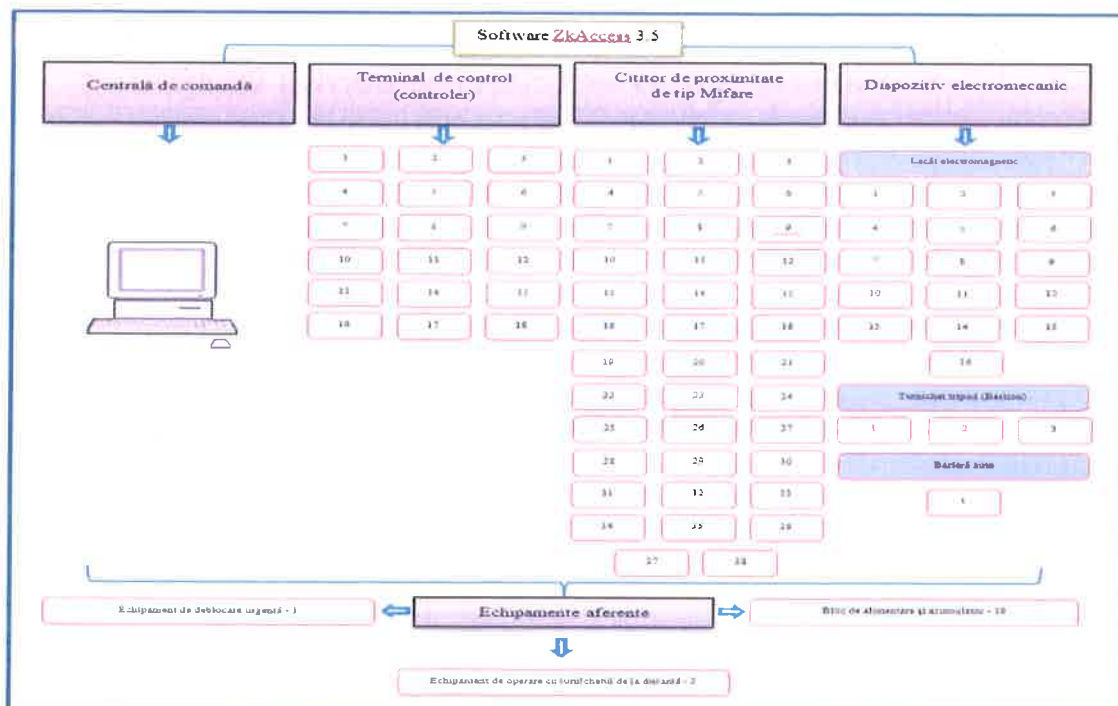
Software ZkAccess 3.5

Centrală de comandă

Terminal de control (controler)

| 1 | 2 | 3 |
|---|---|---|
| 4 | 5 | 6 |
| 7 | 8 | 9 |
| 10 | 11 | 12 |
| 13 | 14 | 15 |
| 16 | 17 | 18 |

Cititor de proximitate de tip Mifare

| 1 | 2 | 3 |
|---|---|---|
| 4 | 5 | 6 |
| 7 | 8 | 9 |
| 10 | 11 | 12 |
| 13 | 14 | 15 |
| 16 | 17 | 18 |
| 19 | 20 | 21 |
| 22 | 23 | 24 |
| 25 | 26 | 27 |
| 28 | 29 | 30 |
| 31 | 32 | 33 |
| 34 | 35 | 36 |
| 37 | 38 | |

Dispozitiv electromecanic

Lacăt electromagnetic

| 1 | 2 | 3 |
|---|---|---|
| 4 | 5 | 6 |
| 7 | 8 | 9 |
| 10 | 11 | 12 |
| 13 | 14 | 15 |
| | 16 | |

Turnichet tripod (Bariera)

| 1 | 2 | 3 |
|---|---|---|

Barieră auto

1

Echipament de deblocare urgentă - 1

Echipamente aferente

Bloc de alimentare și acumulator - 10

Echipament de operare cu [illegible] de la distanță - 2